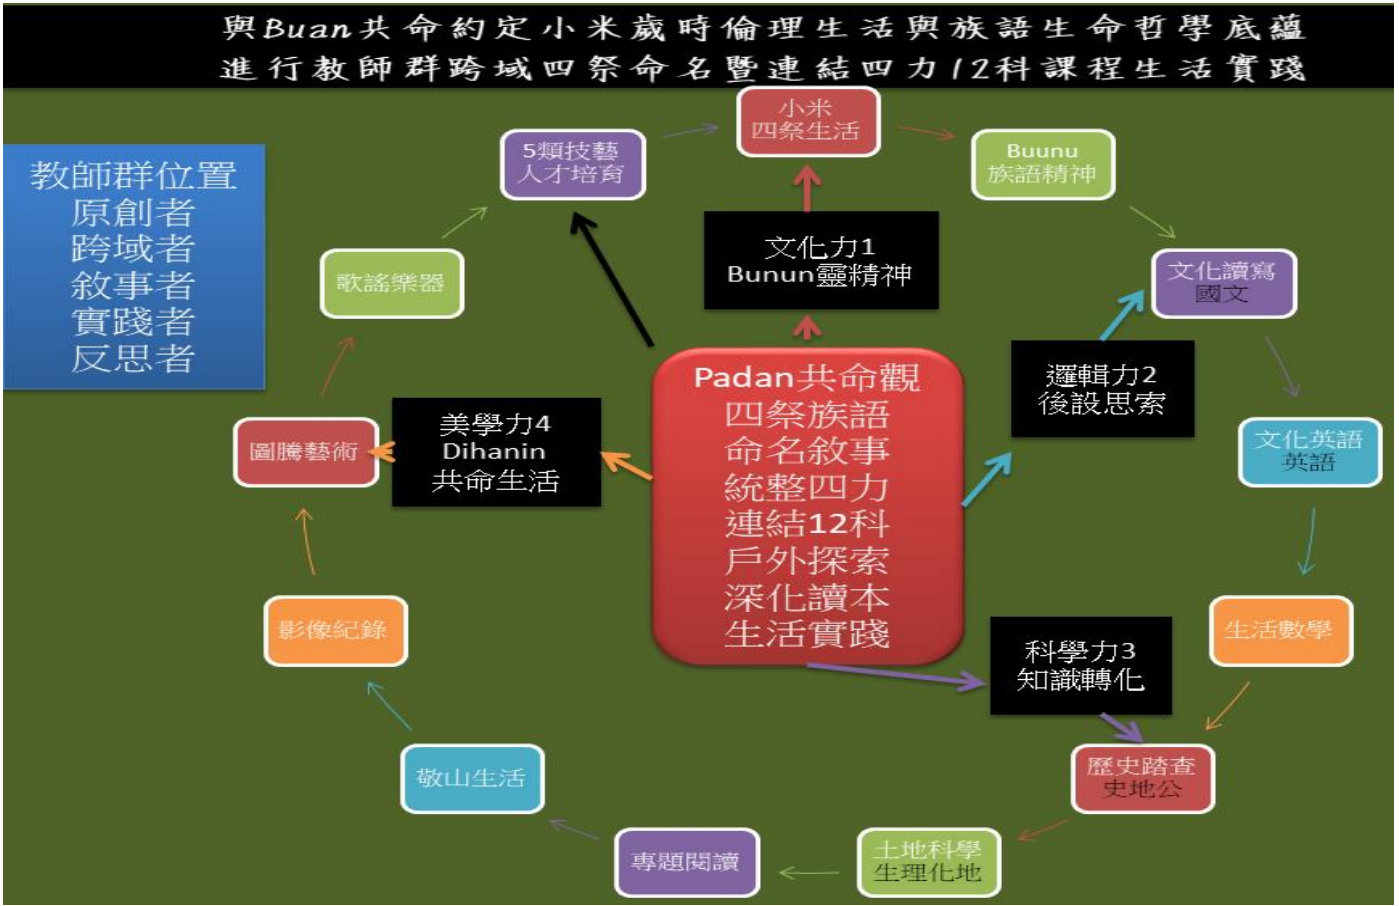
與Buan共命約定小米歲時倫理生活與族語生命哲學底蘊
進行教師群跨域四祭命名暨連結四力12科課程生活實踐

教師群位置
原創者
跨域者
敘事者
實踐者
反思者

小米
四祭生活

5類技藝
人才培育

Buunu
族語精神

文化力1
Bunun靈精神

歌謠樂器

文化讀寫
國文

邏輯力2
後設思索

Padan共命觀
四祭族語
命名敘事
統整四力
連結12科
戶外探索
深化讀本
生活實踐

美學力4
Dihanin
共命生活

圖騰藝術

文化英語
英語

生活數學

影像紀錄

科學力3
知識轉化

歷史踏查
史地公

敬山生活

專題閱讀

土地科學
生理化地